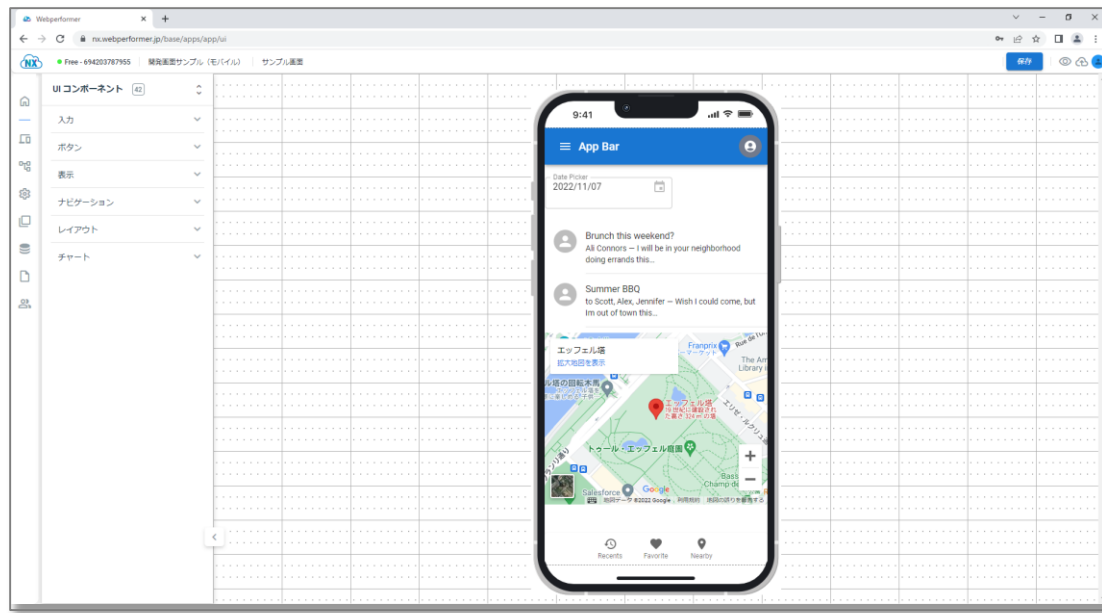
Webperformer ×  +

nx.webperformer.jp/base/apps/app/ui

NX ● Free - 694203787955 | 開発画面サンプル（モバイル） | サンプル画面

保存

UI コンポーネント 42

入力

ボタン

表示

ナビゲーション

レイアウト

チャート

9:41

App Bar

Date Picker
2022/11/07

Brunch this weekend?
Ali Connors — I will be in your neighborhood doing errands this...

Summer BBQ
to Scott, Alex, Jennifer — Wish I could come, but Im out of town this...

エッフェル塔
拡大地図を表示

Franprix
マーケット

The Am Library i

ル塔の回転木馬

エッフェル塔

トゥール・エッフェル庭園

Salesforce

Google

地図データ ©2022 Google 利用規約 地図の誤りを報告する

+

−

Recents Favorite Nearby